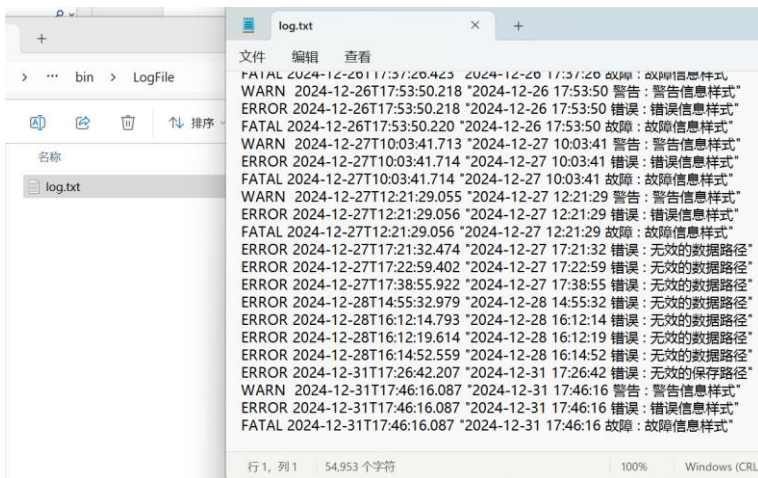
+

› ··· bin › LogFile

排序

名称

log.txt

log.txt ×  +

文件 编辑 查看

FATAL 2024-12-26T17:57:26.423 "2024-12-26 17:57:26 故障：故障信息样式"
WARN 2024-12-26T17:53:50.218 "2024-12-26 17:53:50 警告：警告信息样式"
ERROR 2024-12-26T17:53:50.218 "2024-12-26 17:53:50 错误：错误信息样式"
FATAL 2024-12-26T17:53:50.220 "2024-12-26 17:53:50 故障：故障信息样式"
WARN 2024-12-27T10:03:41.713 "2024-12-27 10:03:41 警告：警告信息样式"
ERROR 2024-12-27T10:03:41.714 "2024-12-27 10:03:41 错误：错误信息样式"
FATAL 2024-12-27T10:03:41.714 "2024-12-27 10:03:41 故障：故障信息样式"
WARN 2024-12-27T12:21:29.055 "2024-12-27 12:21:29 警告：警告信息样式"
ERROR 2024-12-27T12:21:29.056 "2024-12-27 12:21:29 错误：错误信息样式"
FATAL 2024-12-27T12:21:29.056 "2024-12-27 12:21:29 故障：故障信息样式"
ERROR 2024-12-27T17:21:32.474 "2024-12-27 17:21:32 错误：无效的数据路径"
ERROR 2024-12-27T17:22:59.402 "2024-12-27 17:22:59 错误：无效的数据路径"
ERROR 2024-12-27T17:38:55.922 "2024-12-27 17:38:55 错误：无效的数据路径"
ERROR 2024-12-28T14:55:32.979 "2024-12-28 14:55:32 错误：无效的数据路径"
ERROR 2024-12-28T16:12:14.793 "2024-12-28 16:12:14 错误：无效的数据路径"
ERROR 2024-12-28T16:12:19.614 "2024-12-28 16:12:19 错误：无效的数据路径"
ERROR 2024-12-28T16:14:52.559 "2024-12-28 16:14:52 错误：无效的数据路径"
ERROR 2024-12-31T17:26:42.207 "2024-12-31 17:26:42 错误：无效的保存路径"
WARN 2024-12-31T17:46:16.087 "2024-12-31 17:46:16 警告：警告信息样式"
ERROR 2024-12-31T17:46:16.087 "2024-12-31 17:46:16 错误：错误信息样式"
FATAL 2024-12-31T17:46:16.087 "2024-12-31 17:46:16 故障：故障信息样式"

行 1，列 1 54,953 个字符 100% Windows (CRL